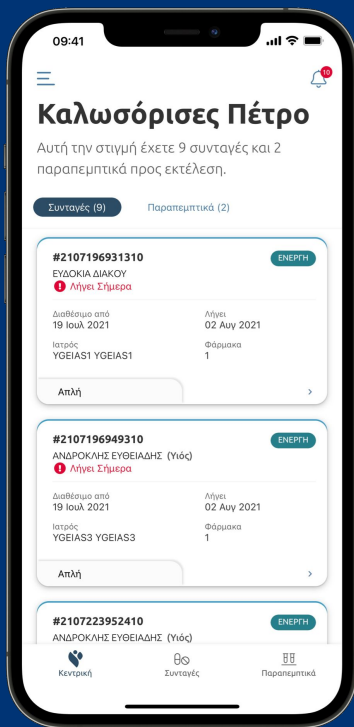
09:41

10

Καλωσόρισες Πέτρο

Αυτή την στιγμή έχετε 9 συνταγές και 2 παραπεμπτικά προς εκτέλεση.

Συνταγές (9)
Παραπεμπτικά (2)

#2107196931310
ΕΝΕΡΓΗ
ΕΥΔΟΚΙΑ ΔΙΑΚΟΥ
Λήγει Σήμερα
Διαθέσιμο από
19 Ιουλ 2021
Λήγει
02 Αυγ 2021
Ιατρός
YGEIAS1 YGEIAS1
Φάρμακα
1
Απλή

#2107196949310
ΕΝΕΡΓΗ
ΑΝΔΡΟΚΛΗΣ ΕΥΘΕΙΑΔΗΣ (Υιός)
Λήγει Σήμερα
Διαθέσιμο από
19 Ιουλ 2021
Λήγει
02 Αυγ 2021
Ιατρός
YGEIAS3 YGEIAS3
Φάρμακα
1
Απλή

#2107223952410
ΕΝΕΡΓΗ
ΑΝΔΡΟΚΛΗΣ ΕΥΘΕΙΑΔΗΣ (Υιός)

Κεντρική
Συνταγές
Παραπεμπτικά